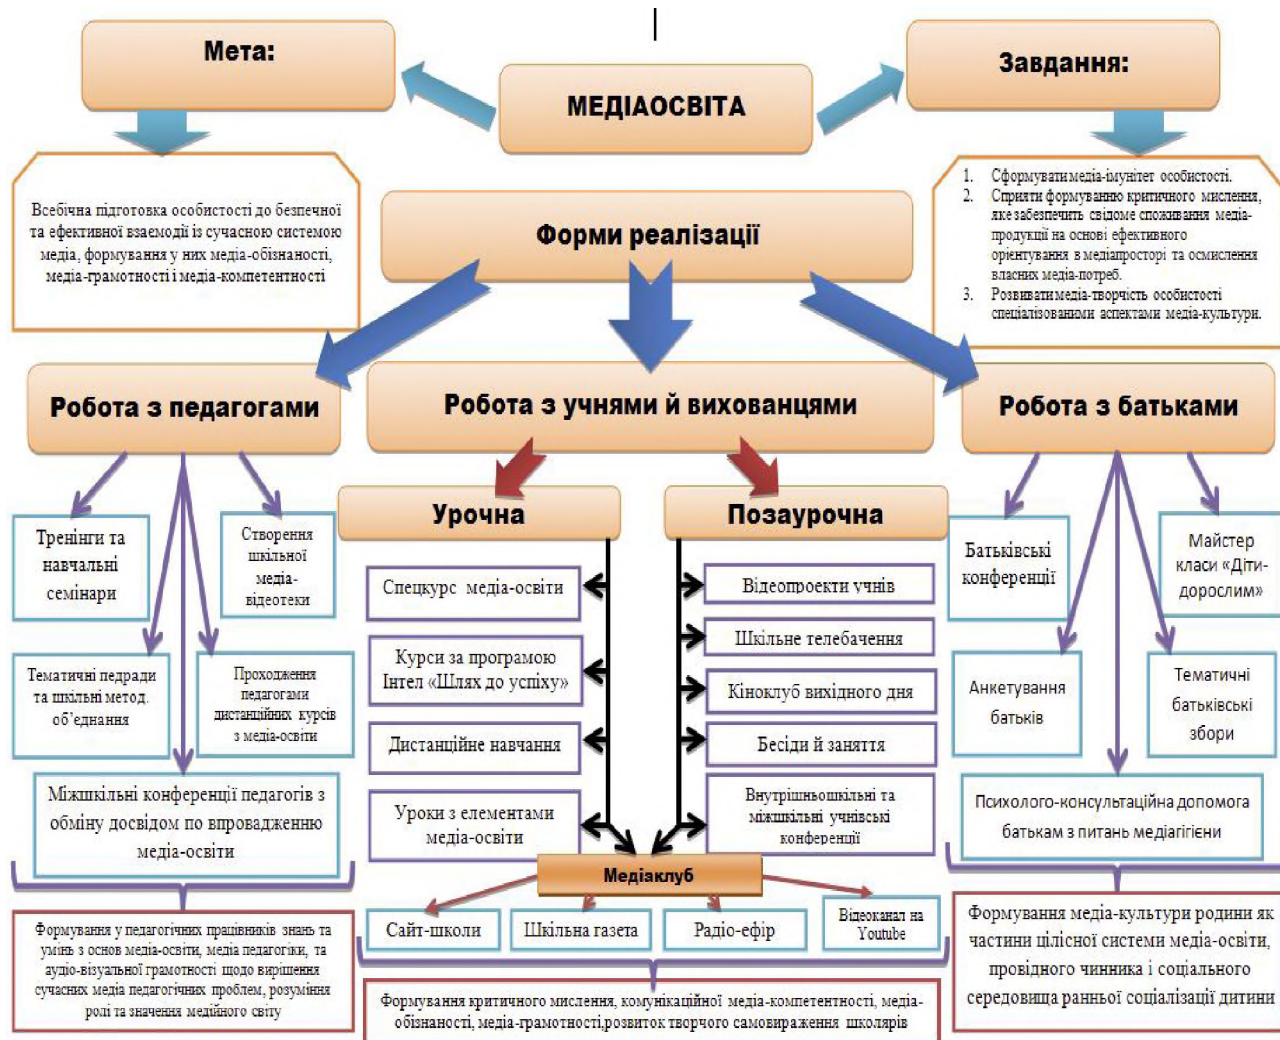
Мета:

МЕДІАОСВІТА

Завдання:

Всебічна підготовка особистості до безпечної та ефективної взаємодії із сучасною системою медіа, формування у них медіа-обізнаності, медіа-грамотності і медіа-компетентності

Форми реалізації

1. Сформувати медіа-імунітет особистості.
2. Сприяти формуванню критичного мислення, яке забезпечить свідоме споживання медіа-продукції на основі ефективного орієнтування в медіапросторі та осмислення власних медіа-потреб.
3. Розвивати медіа-творчість особистості спеціалізованими аспектами медіа-культури.

Робота з педагогами

Робота з учнями й вихованцями

Робота з батьками

Тренінги та навчальні семінари

Створення шкільної медіа-відеотеки

Урочна

Позаурочна

Батьківські конференції

Майстер класи «Діти-дорослим»

Спецкурс медіа-освіти

Відеопроекти учнів

Шкільне телебачення

Курси за програмою Інтел «Шлях до успіху»

Кіноклуб вихідного дня

Тематичні педради та шкільні метод. об'єднання

Проходження педагогами дистанційних курсів з медіа-освіти

Анкетування батьків

Тематичні батьківські збори

Дистанційне навчання

Бесіди й заняття

Міжшкільні конференції педагогів з обміну досвідом по впровадженню медіа-освіти

Уроки з елементами медіа-освіти

Внутрішньошкільні та міжшкільні учнівські конференції

Психолого-консультаційна допомога батькам з питань медіагігієни

Медіаклуб

Формування у педагогічних працівників знань та умінь з основ медіа-освіти, медіа педагогіки, та аудіо-візуальної грамотності щодо вирішення сучасних медіа педагогічних проблем, розуміння ролі та значення медійного світу

Сайт-школи

Шкільна газета

Радіо-ефір

Відеоканал на Youtube

Формування медіа-культури родини як частини цілісної системи медіа-освіти, провідного чинника і соціального середовища ранньої соціалізації дитини

Формування критичного мислення, комунікаційної медіа-компетентності, медіа-обізнаності, медіа-грамотності,розвиток творчого самовираження школярів